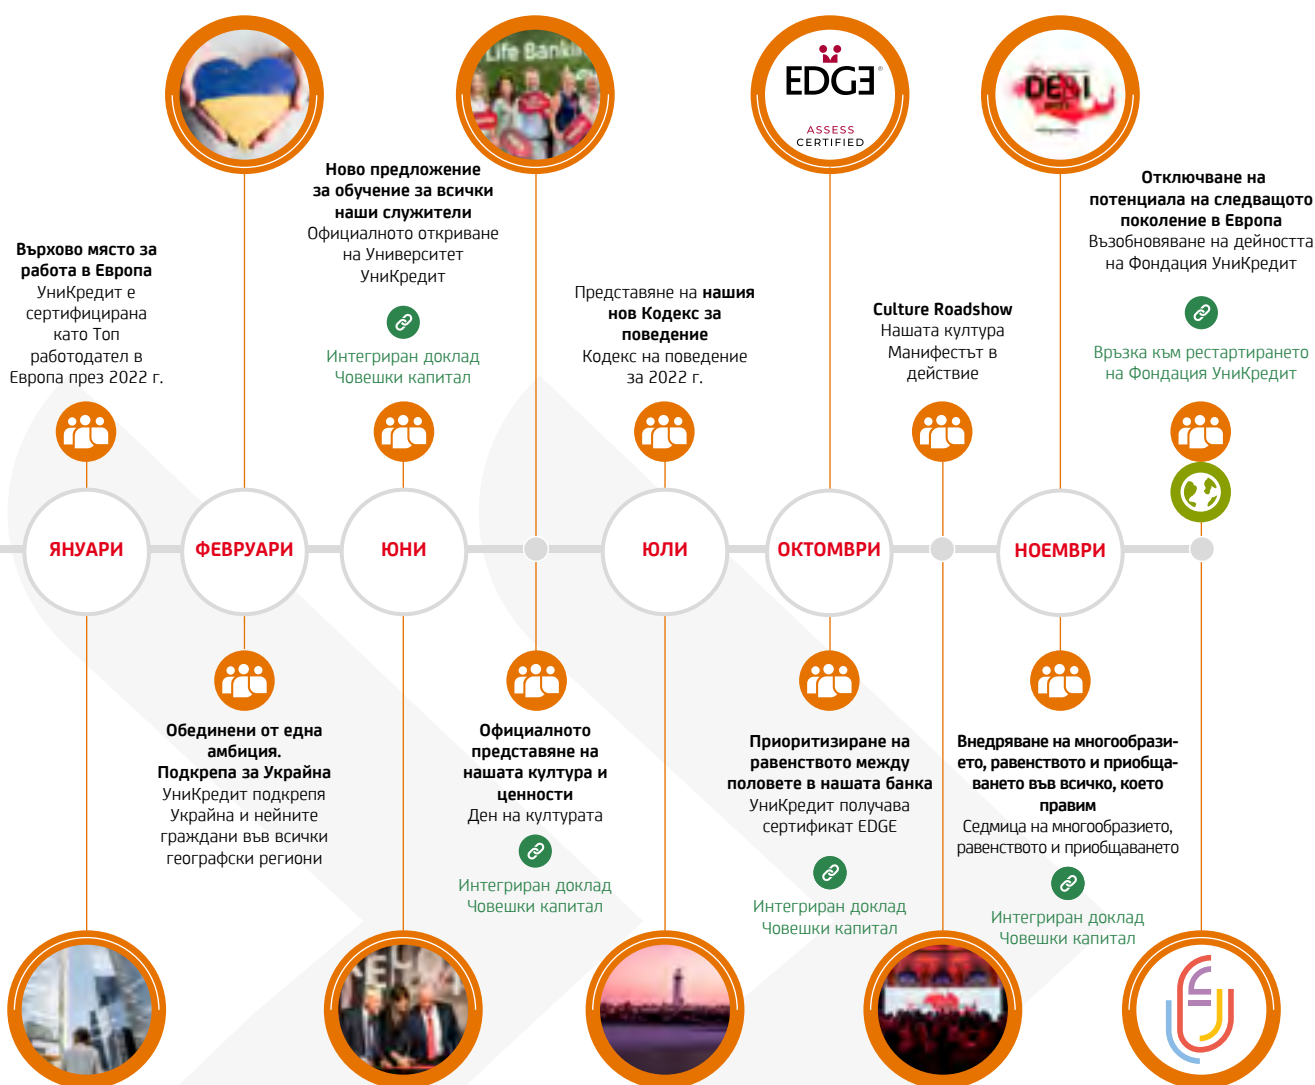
Life Banking

EDGE
ASSESS
CERTIFIED

DEBI

Върхово място за работа в Европа
УниКредит е сертифицирана като Топ работодател в Европа през 2022 г.

Ново предложение за обучение за всички наши служители
Официалното откриване на Университет УниКредит

Интегриран доклад Човешки капитал

Представяне на нашия нов Кодекс за поведение
Кодекс на поведение за 2022 г.

Culture Roadshow
Нашата култура Манифестът в действие

Отключване на потенциала на следващото поколение в Европа
Възобновяване на дейността на Фондация УниКредит

Връзка към рестартирането на Фондация УниКредит

ЯНУАРИ

ФЕВРУАРИ

ЮНИ

ЮЛИ

ОКТОМВРИ

НОЕМВРИ

Обединени от една амбиция.
Подкрепа за Украйна
УниКредит подкрепя Украйна и нейните граждани във всички географски региони

Официалното представяне на нашата култура и ценности
Ден на културата

Интегриран доклад Човешки капитал

Приоритизиране на равенството между половете в нашата банка
УниКредит получава сертификат EDGE

Интегриран доклад Човешки капитал

Внедряване на многообразието, равенството и приобщаването във всичко, което правим
Седмица на многообразието, равенството и приобщаването

Интегриран доклад Човешки капитал